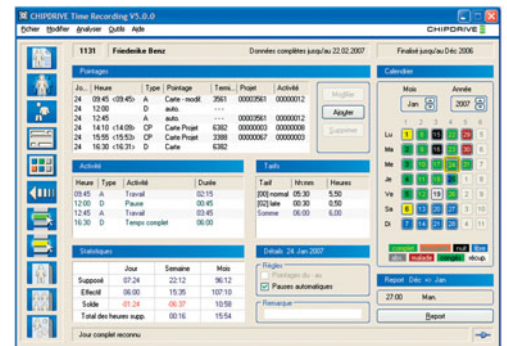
CHIPDRIVE Time Recording V5.0.0

Fichier Modifier Analyser Outils Aide

CHIPDRIVE

1131 Friederike Benz

Données complètes jusqu'au 22.02.2007

Finalisé jusqu'au Déc 2006

Pointages

| Jo... | Heure | Type | Pointage | Termi... | Projet | Activité |
|---|---|---|---|---|---|---|
| 24 | 09:45 <09:45> | A | Carte - modif. | 3561 | 00003561 | 00000012 |
| 24 | 12:00 | D | auto. | .... | | |
| 24 | 12:45 | A | auto. | .... | 00003561 | 00000012 |
| 24 | 14:10 <14:09> | CP | Carte Projet | 6382 | 00000003 | 00000008 |
| 24 | 15:55 <15:53> | CP | Carte Projet | 3388 | 00000067 | 00000023 |
| 24 | 16:30 <16:31> | D | Carte | 6382 | | |

Modifier

Ajouter

Supprimer

Calendrier

Mois Année

Jan 2007

| | | | | | |
|---|---|---|---|---|---|
| Lu | 1 | 8 | 15 | 22 | 29 |
| Ma | 2 | 9 | 16 | 23 | 30 |
| Me | 3 | 10 | 17 | 24 | 31 |
| Je | 4 | 11 | 18 | 25 | |
| Ve | 5 | 12 | 19 | 26 | |
| Sa | 6 | 13 | 20 | 27 | |
| Di | 7 | 14 | 21 | 28 | |

complet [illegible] nuit libre
abs. maladie congés récup.

Activité

| Heure | Type | Activité | Durée |
|---|---|---|---|
| 09:45 | A | Travail | 02:15 |
| 12:00 | D | Pause | 00:45 |
| 12:45 | A | Travail | 03:45 |
| 16:30 | D | Temps complet | 06:00 |

Tarifs

| Tarif | hh:mm | Heures |
|---|---|---|
| [00] normal | 05:30 | 5,50 |
| [02] late | 00:30 | 0,50 |
| Somme | 06:00 | 6,00 |

Statistiques

| | Jour | Semaine | Mois |
|---|---|---|---|
| Supposé | 07:24 | 22:12 | 96:12 |
| Effectif | 06:00 | 15:35 | 107:10 |
| Solde | -01:24 | -06:37 | 10:58 |
| Total des heures supp. | | 00:16 | 15:54 |

Détails 24 Jan 2007

Règles

Pointages du - au

Pauses automatiques

Remarque

Report Déc => Jan

27:00 Man.

Report

Jour complet reconnu